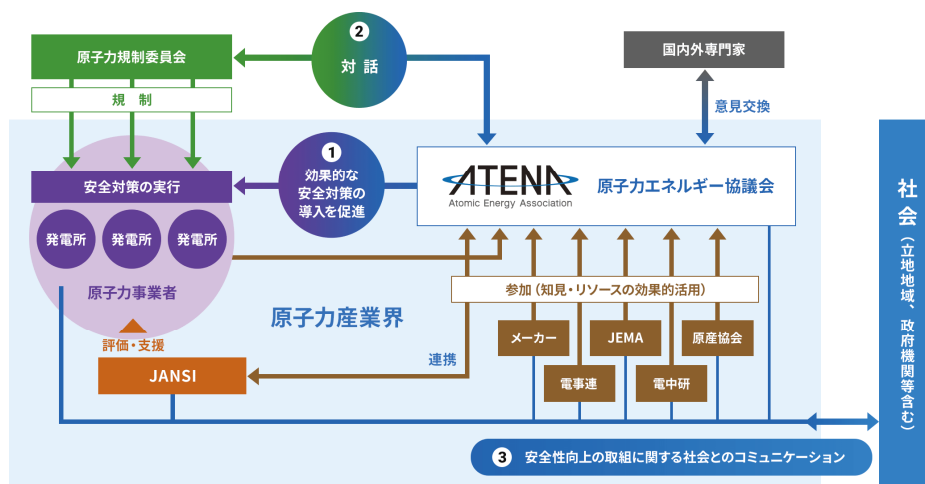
2
対話

原子力規制委員会

規制

国内外専門家

意見交換

1
効果的な安全対策の導入を促進

安全対策の実行

発電所 発電所 発電所

原子力事業者

ATENA
Atomic Energy Association

原子力エネルギー協議会

参加（知見・リソースの効果的活用）

原子力産業界

メーカー

JEMA

原産協会

電事連

電中研

評価・支援

JANSI

連携

社会
（立地地域、政府機関等含む）

3 安全性向上の取組に関する社会とのコミュニケーション